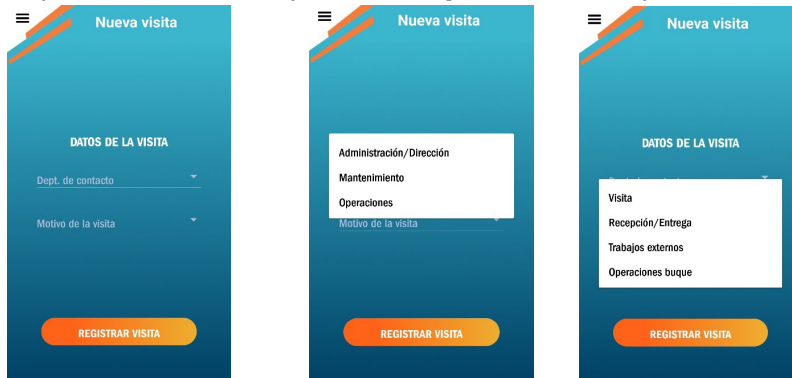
Nueva visita

DATOS DE LA VISITA

Dept. de contacto

Motivo de la visita

REGISTRAR VISITA

Nueva visita

Administración/Dirección

Mantenimiento

Operaciones

Motivo de la visita

REGISTRAR VISITA

Nueva visita

DATOS DE LA VISITA

Visita

Recepción/Entrega

Trabajos externos

Operaciones buque

REGISTRAR VISITA